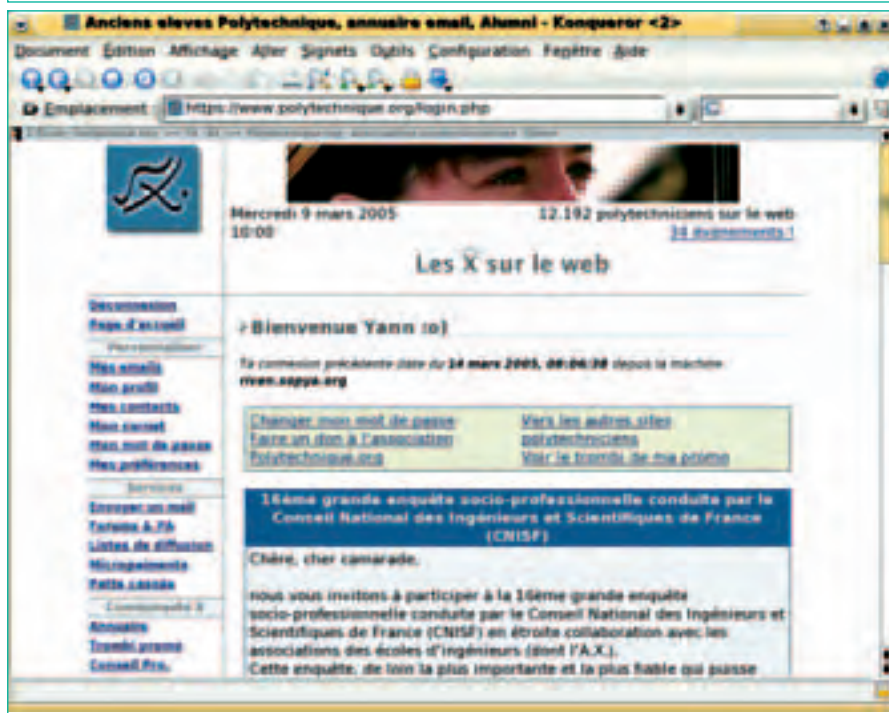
Anciens eleves Polytechnique, annuaire email, Alumni - Konqueror <2>

Document Édition Affichage Aller Signets Outils Configuration Fenêtre Aide

Emplacement https://www.polytechnique.org/login.php

Mercredi 9 mars 2005 10:00

12.192 polytechniciens sur le web
34 événements !

Les X sur le web

Déconnexion
Page d'accueil
Personnaliser
Mes emails
Mon profil
Mes contacts
Mon carnet
Mon mot de passe
Mes préférences
Services
Envoyer un mail
Forums & PA
Listes de diffusion
Micropaiements
Patte cassée
Communiquer
Annuaire
Trombi promo
Conseil Pro.

Bienvenue Yann :o)

Ta connexion précédente date du 14 mars 2005, 08:06:38 depuis la machine rivon.sappa.org

| Changer mon mot de passe | Vers les autres sites polytechniciens |
|---|---|
| Faire un don à l'Association | |
| Polytechnique.org | Voir le trombi de ma promo |

16ème grande enquête socio-professionnelle conduite par le Conseil National des Ingénieurs et Scientifiques de France (CNISF)

Chère, cher camarade,

nous vous invitons à participer à la 16ème grande enquête socio-professionnelle conduite par le Conseil National des Ingénieurs et Scientifiques de France (CNISF) en étroite collaboration avec les associations des écoles d'ingénieurs (dont l'A.X.).
Cette enquête, de loin la plus importante et la plus fiable qui puisse